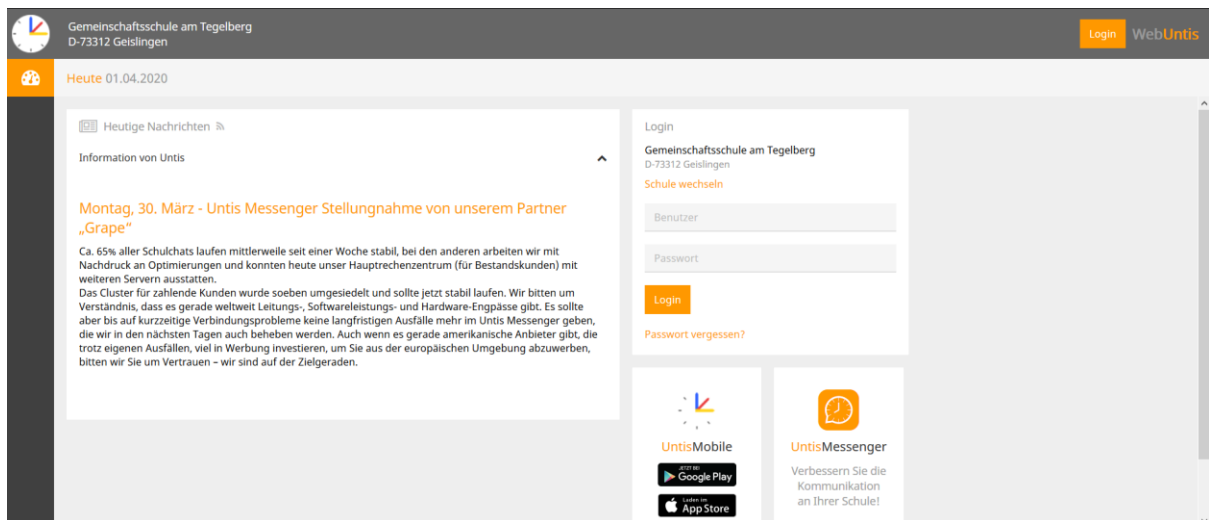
Gemeinschaftsschule am Tegelberg
D-73312 Geislingen

Login WebUntis

Heute 01.04.2020

Heutige Nachrichten

Information von Untis

Montag, 30. März - Untis Messenger Stellungnahme von unserem Partner „Grape"

Ca. 65% aller Schulchats laufen mittlerweile seit einer Woche stabil, bei den anderen arbeiten wir mit Nachdruck an Optimierungen und konnten heute unser Hauptrechenzentrum (für Bestandskunden) mit weiteren Servern ausstatten.
Das Cluster für zahlende Kunden wurde soeben umgesiedelt und sollte jetzt stabil laufen. Wir bitten um Verständnis, dass es gerade weltweit Leitungs-, Softwareleistungs- und Hardware-Engpässe gibt. Es sollte aber bis auf kurzzeitige Verbindungsprobleme keine langfristigen Ausfälle mehr im Untis Messenger geben, die wir in den nächsten Tagen auch beheben werden. Auch wenn es gerade amerikanische Anbieter gibt, die trotz eigenen Ausfällen, viel in Werbung investieren, um Sie aus der europäischen Umgebung abzuwerben, bitten wir Sie um Vertrauen – wir sind auf der Zielgeraden.

Login
Gemeinschaftsschule am Tegelberg
D-73312 Geislingen
Schule wechseln
Benutzer
Passwort
Login
Passwort vergessen?

UntisMobile
JETZT BEI Google Play
Laden im App Store

UntisMessenger
Verbessern Sie die Kommunikation an Ihrer Schule!